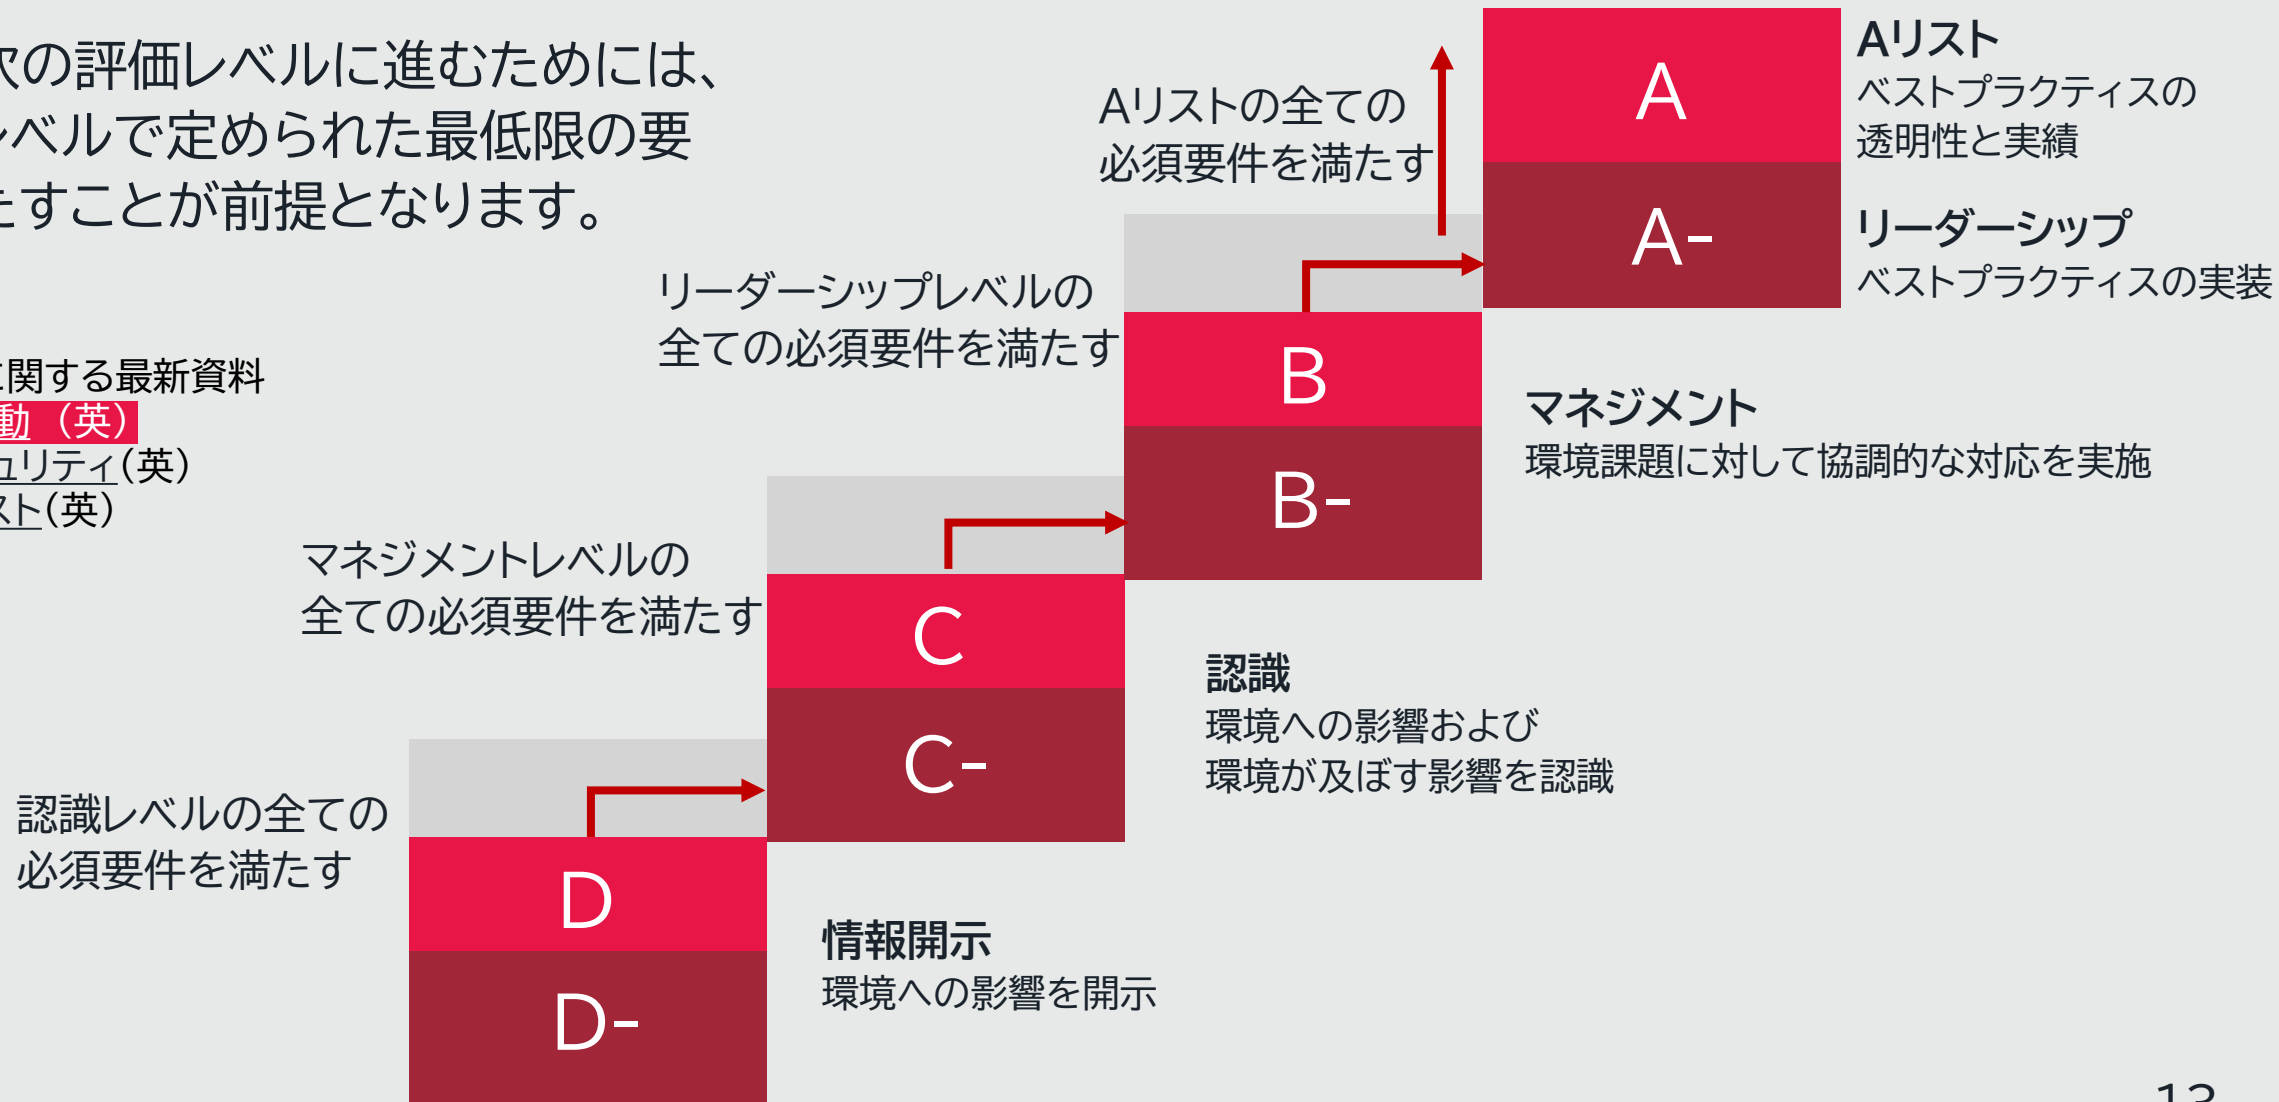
次の評価レベルに進むためには、
レベルで定められた最低限の要
たすことが前提となります。

に関する最新資料
動（英）
ュリティ(英)
スト(英)

Aリストの全ての必須要件を満たす

リーダーシップレベルの全ての必須要件を満たす

マネジメントレベルの全ての必須要件を満たす

認識レベルの全ての必須要件を満たす

A
A-
B
B-
C
C-
D
D-

Aリスト
ベストプラクティスの透明性と実績

リーダーシップ
ベストプラクティスの実装

マネジメント
環境課題に対して協調的な対応を実施

認識
環境への影響および環境が及ぼす影響を認識

情報開示
環境への影響を開示

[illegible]